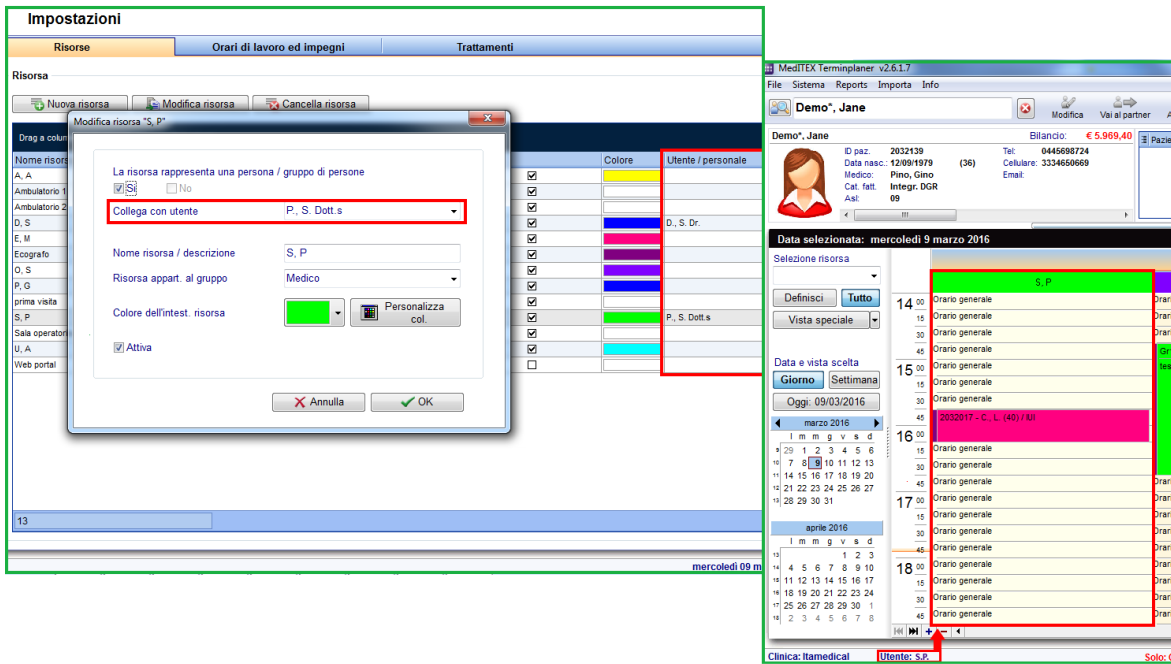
Impostazioni

Risorse | Orari di lavoro ed impegni | Trattamenti

Risorsa

Nuova risorsa | Modifica risorsa | Cancella risorsa

Drag a colum

| Nome risorsa | | Colore | Utente / personale |
|---|---|---|---|
| A, A | ☑ | | |
| Ambulatorio 1 | ☑ | | |
| Ambulatorio 2 | ☑ | | |
| D, S | ☑ | | D., S. Dr. |
| E, M | ☑ | | |
| Ecografo | ☑ | | |
| O, S | ☑ | | |
| P, G | ☑ | | |
| prima visita | ☑ | | |
| S, P | ☑ | | P., S. Dott.s |
| Sala operator | ☑ | | |
| U, A | ☑ | | |
| Web portal | ☐ | | |

13

mercoledì 09 m

Modifica risorsa "S, P"

La risorsa rappresenta una persona / gruppo di persone
☑ Sì ☐ No

Collega con utente P., S. Dott.s

Nome risorsa / descrizione S, P

Risorsa appart. al gruppo Medico

Colore dell'intest. risorsa Personalizza col.

☑ Attiva

Annulla OK

MediTEX Terminplaner v2.6.1.7

File Sistema Reports Importa Info

Demo*, Jane

Modifica Vai al partner

Demo*, Jane Bilancio: € 5.969,40

ID paz. 2032139 Tel: 0445698724
Data nasc.: 12/09/1979 (36) Cellulare: 3334650669
Medico: Pino, Gino Email:
Cat. fatt. Integr. DGR
Asl: 09

Pazie

Data selezionata: mercoledì 9 marzo 2016

Selezione risorsa

Definisci Tutto

Vista speciale

Data e vista scelta

Giorno Settimana

Oggi: 09/03/2016

marzo 2016
l m m g v s d
9 29 1 2 3 4 5 6
10 7 8 9 10 11 12 13
11 14 15 16 17 18 19 20
12 21 22 23 24 25 26 27
13 28 29 30 31

aprile 2016
l m m g v s d
13 1 2 3
14 4 5 6 7 8 9 10
15 11 12 13 14 15 16 17
16 18 19 20 21 22 23 24
17 25 26 27 28 29 30 1
18 2 3 4 5 6 7 8

S, P

14 00 Orario generale
15 Orario generale
30 Orario generale
45 Orario generale
15 00 Orario generale
15 Orario generale
30 Orario generale
45 2032017 - C., L. (40) / K/I
16 00 Orario generale
15 Orario generale
30 Orario generale
45 Orario generale
17 00 Orario generale
15 Orario generale
30 Orario generale
45 Orario generale
18 00 Orario generale
15 Orario generale
30 Orario generale
45 Orario generale

Clinica: Itamedical Utente: S.P. Solo: